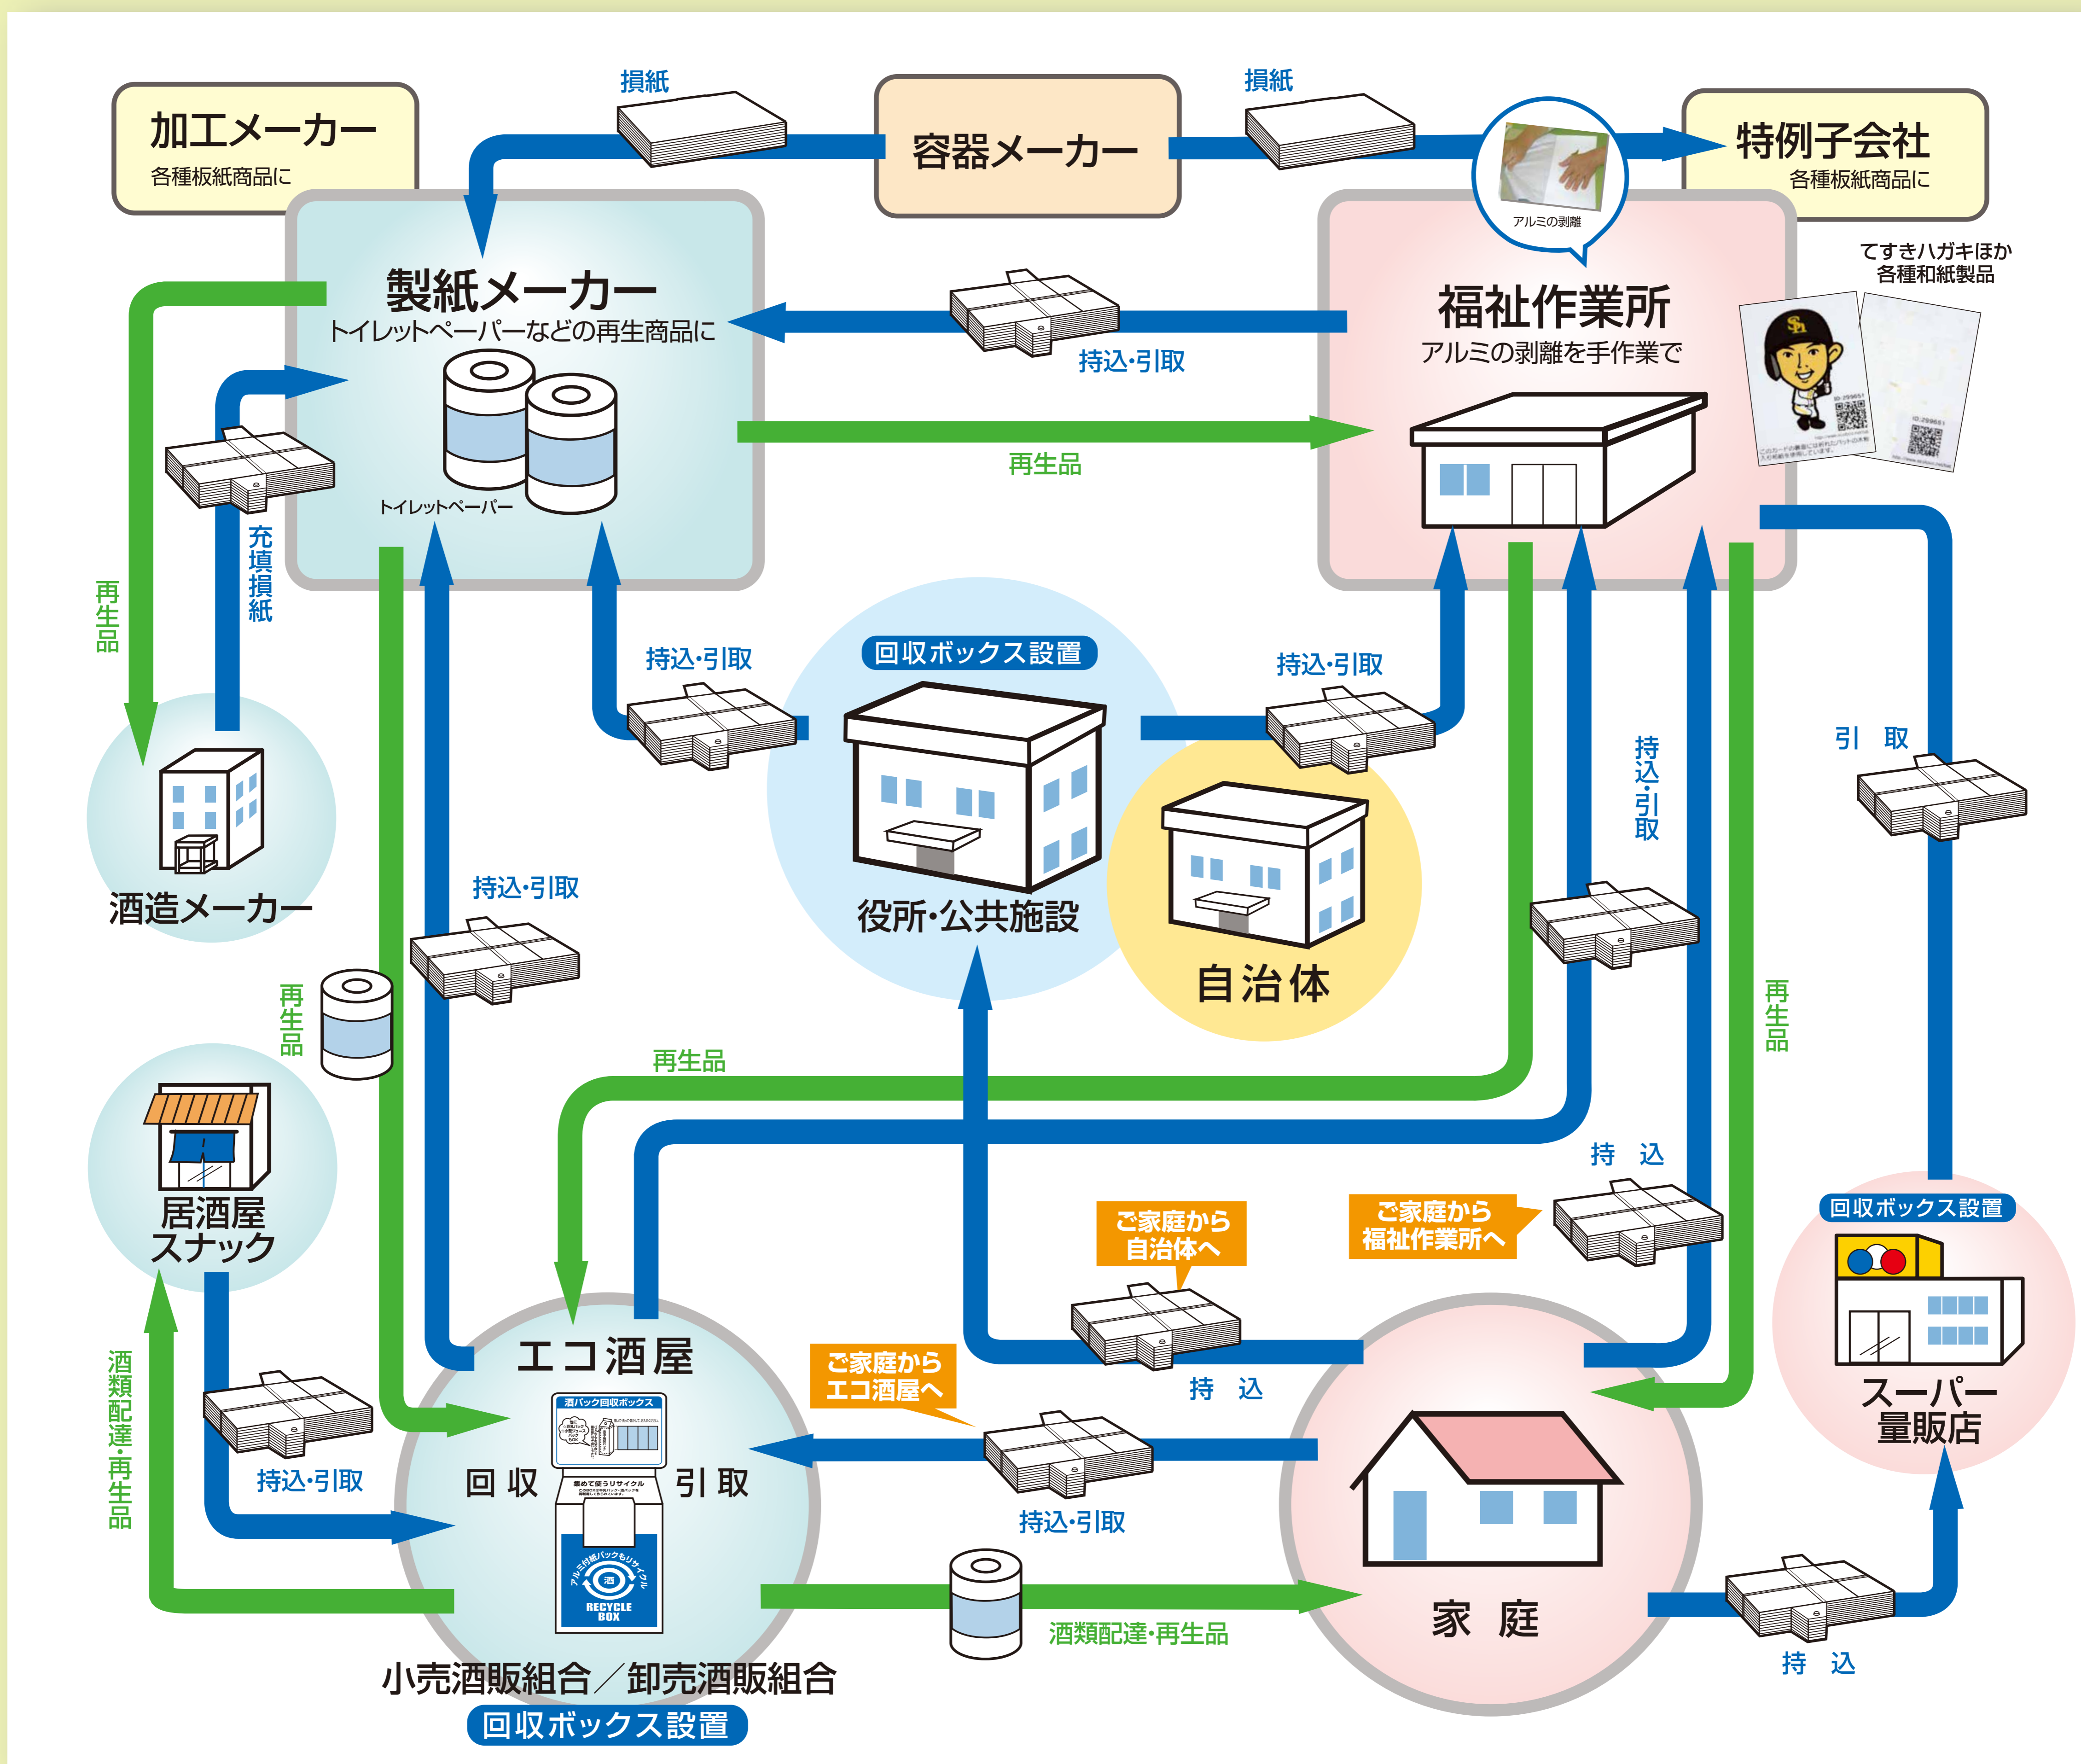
加工メーカー
各種板紙商品に

損紙

容器メーカー

損紙

特例子会社
各種板紙商品に

アルミの剥離

製紙メーカー
トイレットペーパーなどの再生商品に

トイレットペーパー

持込･引取

福祉作業所
アルミの剥離を手作業で

てすきハガキほか
各種和紙製品

再生品

充填損紙

再生品

酒造メーカー

持込･引取

回収ボックス設置

役所･公共施設

持込･引取

自治体

持込･引取

持込･引取

引　取

再生品

居酒屋
スナック

再生品

再生品

持　込

ご家庭から
自治体へ

ご家庭から
福祉作業所へ

回収ボックス設置

エコ酒屋

酒パック回収ボックス

ご家庭から
エコ酒屋へ

持　込

回 収

引 取

RECYCLE BOX

酒類配達･再生品

持込･引取

持込･引取

家　庭

スーパー
量販店

酒類配達･再生品

持　込

小売酒販組合／卸売酒販組合
回収ボックス設置